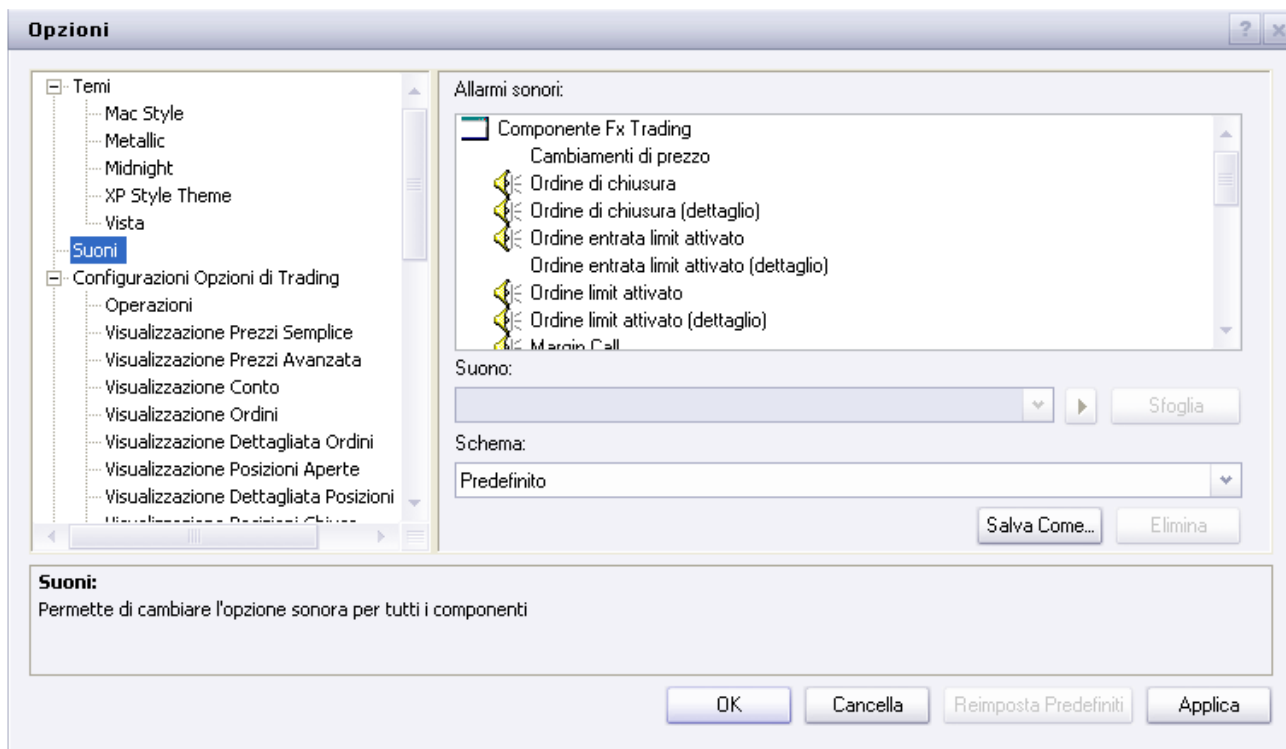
Opzioni

Temi
Mac Style
Metallic
Midnight
XP Style Theme
Vista
Suoni
Configurazioni Opzioni di Trading
Operazioni
Visualizzazione Prezzi Semplice
Visualizzazione Prezzi Avanzata
Visualizzazione Conto
Visualizzazione Ordini
Visualizzazione Dettagliata Ordini
Visualizzazione Posizioni Aperte
Visualizzazione Dettagliata Posizioni
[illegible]

Allarmi sonori:
Componente Fx Trading
Cambiamenti di prezzo
Ordine di chiusura
Ordine di chiusura (dettaglio)
Ordine entrata limit attivato
Ordine entrata limit attivato (dettaglio)
Ordine limit attivato
Ordine limit attivato (dettaglio)
Margin Call

Suono:
Sfoglia
Schema:
Predefinito
Salva Come...
Elimina

Suoni:
Permette di cambiare l'opzione sonora per tutti i componenti

OK
Cancella
Reimposta Predefiniti
Applica